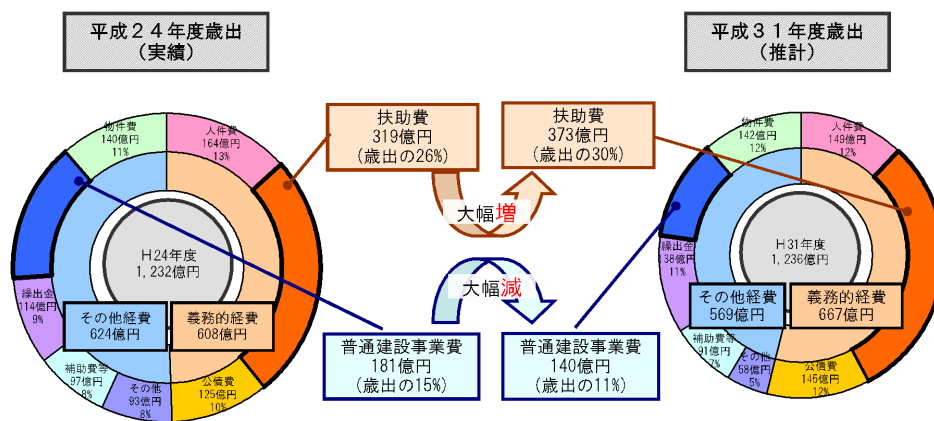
平成２４年度歳出
（実績）

平成３１年度歳出
（推計）

物件費
140億円
11%

人件費
164億円
13%

H24年度
1,232億円

繰出金
114億円
9%

その他経費
624億円

義務的経費
608億円

補助費等
97億円
8%

その他
93億円
8%

公債費
125億円
10%

扶助費
319億円
（歳出の26%）

扶助費
373億円
（歳出の30%）

大幅増

大幅減

普通建設事業費
181億円
（歳出の15%）

普通建設事業費
140億円
（歳出の11%）

物件費
142億円
12%

人件費
149億円
12%

H31年度
1,236億円

繰出金
38億円
11%

その他経費
569億円

義務的経費
667億円

補助費等
91億円
7%

その他
58億円
5%

公債費
145億円
12%